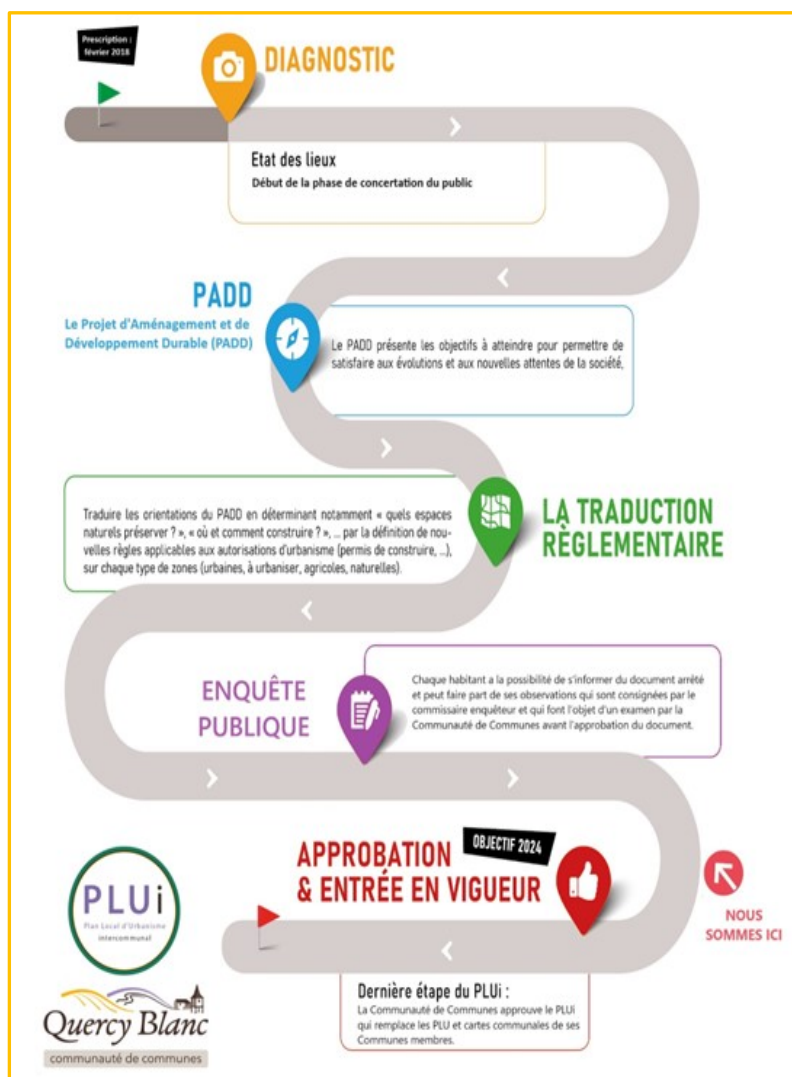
Prescription : février 2018

DIAGNOSTIC

Etat des lieux
Début de la phase de concertation du public

PADD
Le Projet d'Aménagement et de Développement Durable (PADD)

Le PADD présente les objectifs à atteindre pour permettre de satisfaire aux évolutions et aux nouvelles attentes de la société,

Traduire les orientations du PADD en déterminant notamment « quels espaces naturels préserver ? », « où et comment construire ? », ... par la définition de nouvelles règles applicables aux autorisations d'urbanisme (permis de construire, ...), sur chaque type de zones (urbaines, à urbaniser, agricoles, naturelles).

LA TRADUCTION RÈGLEMENTAIRE

ENQUÊTE PUBLIQUE

Chaque habitant a la possibilité de s'informer du document arrêté et peut faire part de ses observations qui sont consignées par le commissaire enquêteur et qui font l'objet d'un examen par la Communauté de Communes avant l'approbation du document.

OBJECTIF 2024

APPROBATION & ENTRÉE EN VIGUEUR

NOUS SOMMES ICI

PLUi
Plan Local d'Urbanisme intercommunal

Quercy Blanc
communauté de communes

Dernière étape du PLUi :
La Communauté de Communes approuve le PLUi qui remplace les PLU et cartes communales de ses Communes membres.